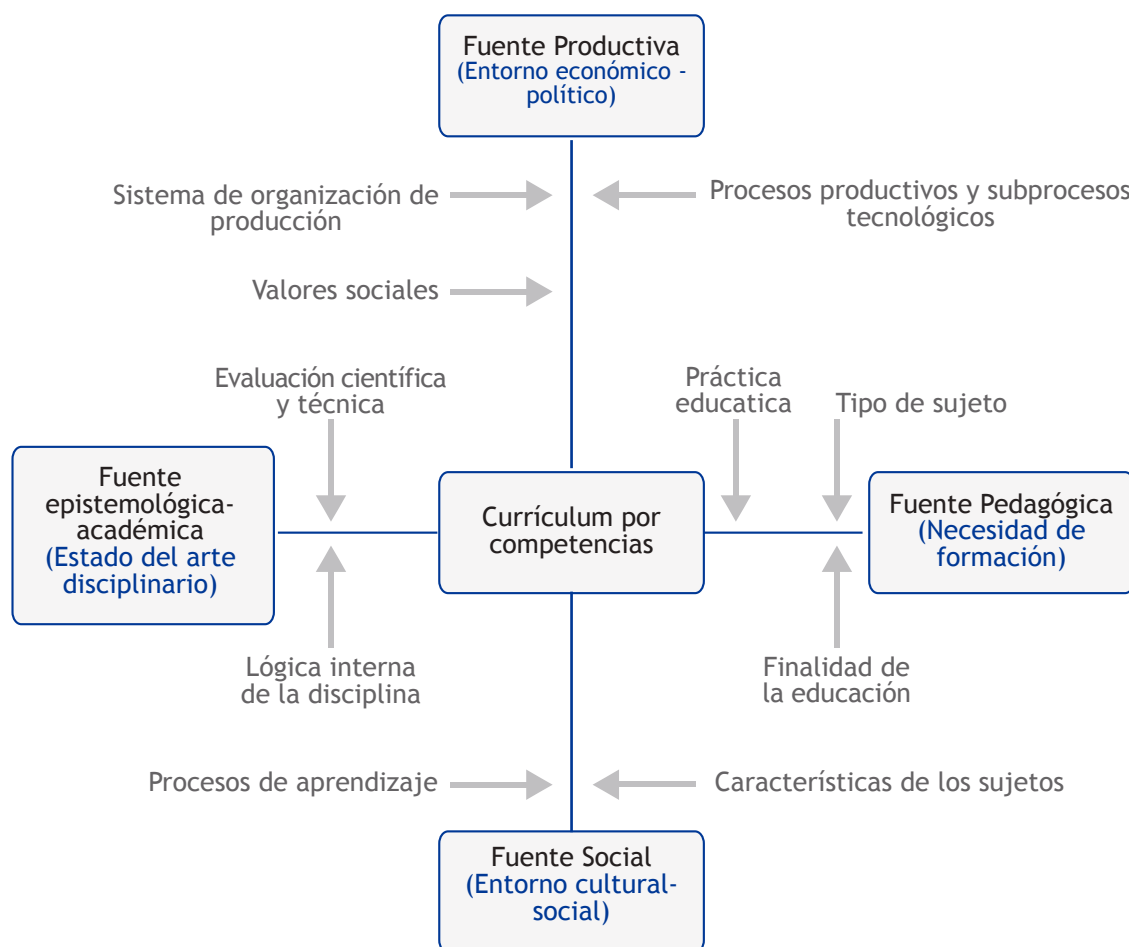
Fuente Productiva
(Entorno económico - político)

Sistema de organización de producción

Procesos productivos y subprocesos tecnológicos

Valores sociales

Evaluación científica y técnica

Práctica educatica

Tipo de sujeto

Fuente epistemológica-académica
(Estado del arte disciplinario)

Currículum por competencias

Fuente Pedagógica
(Necesidad de formación)

Lógica interna de la disciplina

Finalidad de la educación

Procesos de aprendizaje

Características de los sujetos

Fuente Social
(Entorno cultural-social)